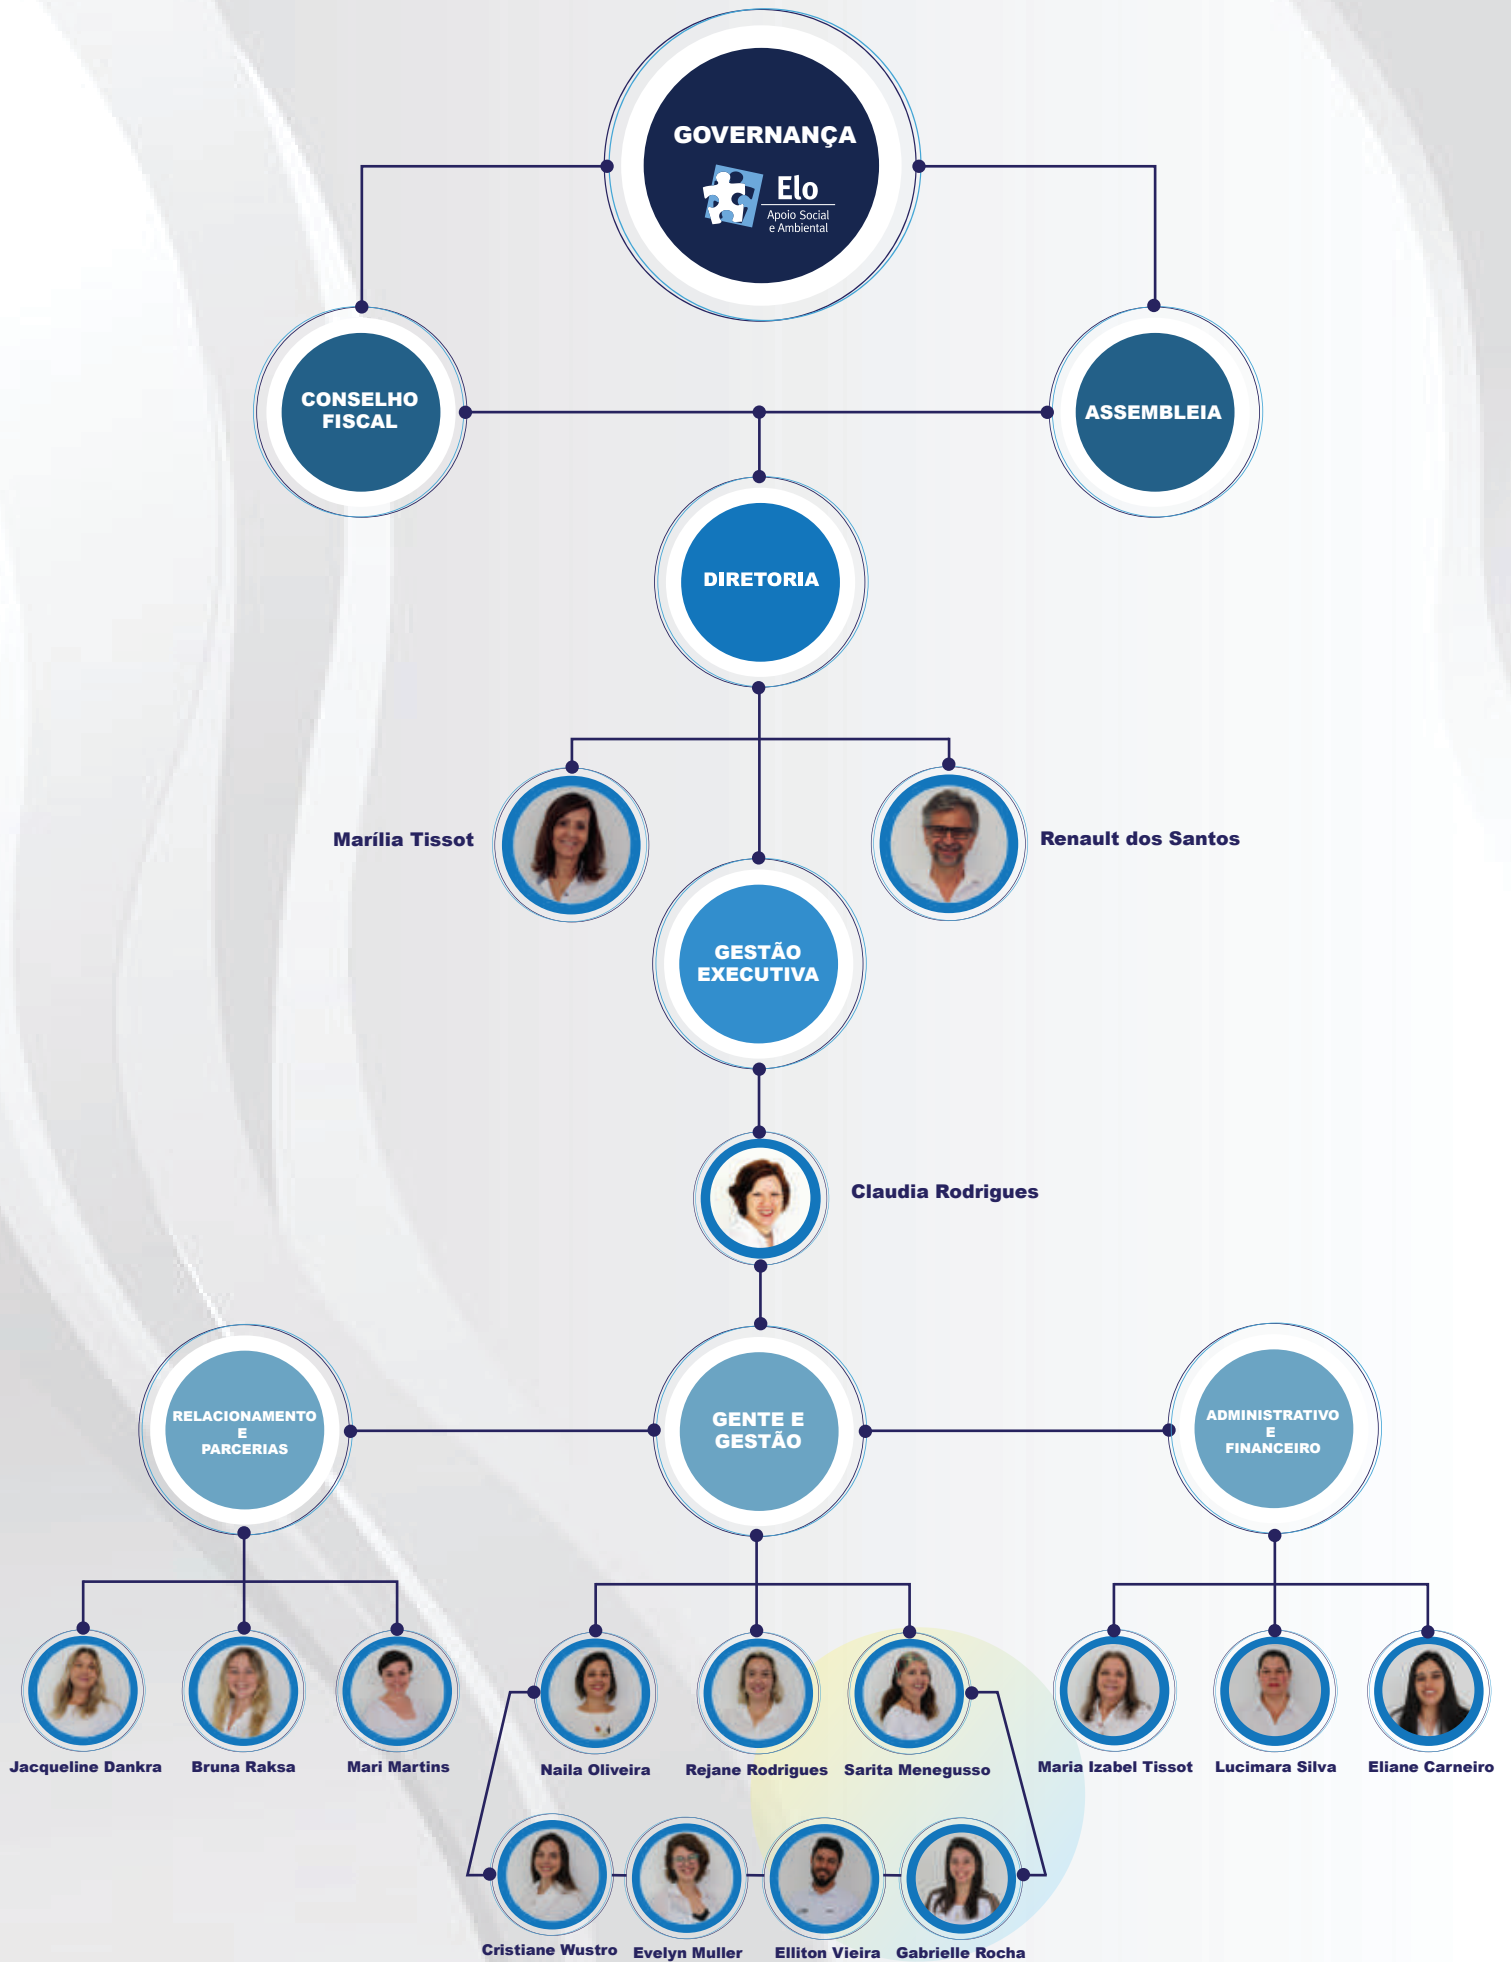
GOVERNANÇA
Elo
Apoio Social e Ambiental

CONSELHO FISCAL

ASSEMBLEIA

DIRETORIA

Marília Tissot

Renault dos Santos

GESTÃO EXECUTIVA

Claudia Rodrigues

RELACIONAMENTO E PARCERIAS

GENTE E GESTÃO

ADMINISTRATIVO E FINANCEIRO

Jacqueline Dankra

Bruna Raksa

Mari Martins

Naila Oliveira

Rejane Rodrigues

Sarita Menegusso

Maria Izabel Tissot

Lucimara Silva

Eliane Carneiro

Cristiane Wustro

Evelyn Muller

Elliton Vieira

Gabrielle Rocha